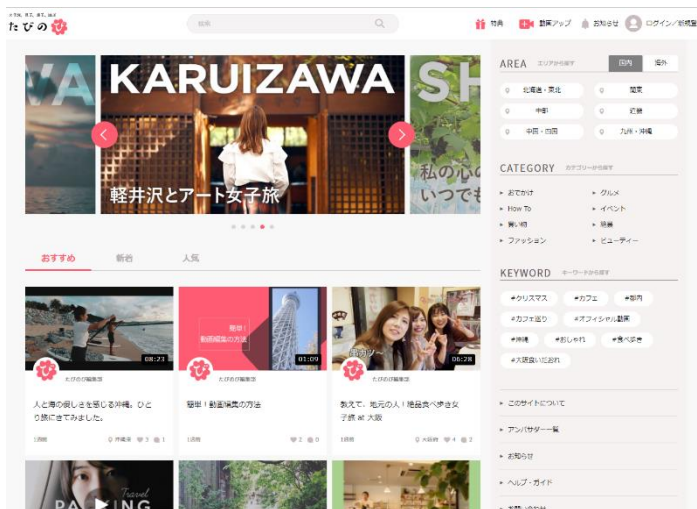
たびの

検索

特典　動画アップ　お知らせ　ログイン／新規登

KARUIZAWA

軽井沢とアート女子旅

私の心の
いつでも

SH

おすすめ　新着　人気

08:21
たびのび編集部
人と海の癒しさを感じる沖縄。ひとり旅にきてみました。
1週間　沖縄県　3　1

簡単！動画編集の方法
01:09
たびのび編集部
簡単！動画編集の方法
1週間　2　0

06:28
たびのび編集部
教えて、地元の人！絶品食べ歩き女子旅 at 大阪
3週間　大阪府　4　2

AREA エリアから探す
国内　海外
北海道・東北　関東
中部　近畿
中国・四国　九州・沖縄

CATEGORY カテゴリーから探す
おでかけ　グルメ
How To　イベント
買い物　宿
ファッション　ビューティー

KEYWORD キーワードから探す
#クリスマス　#カフェ　#都内
#カフェ巡り　#オフィシャル動画
#沖縄　#おしゃれ　#食べ歩き
#大阪食いだおれ

このサイトについて
アンバサダー一覧
お知らせ
ヘルプ・ガイド